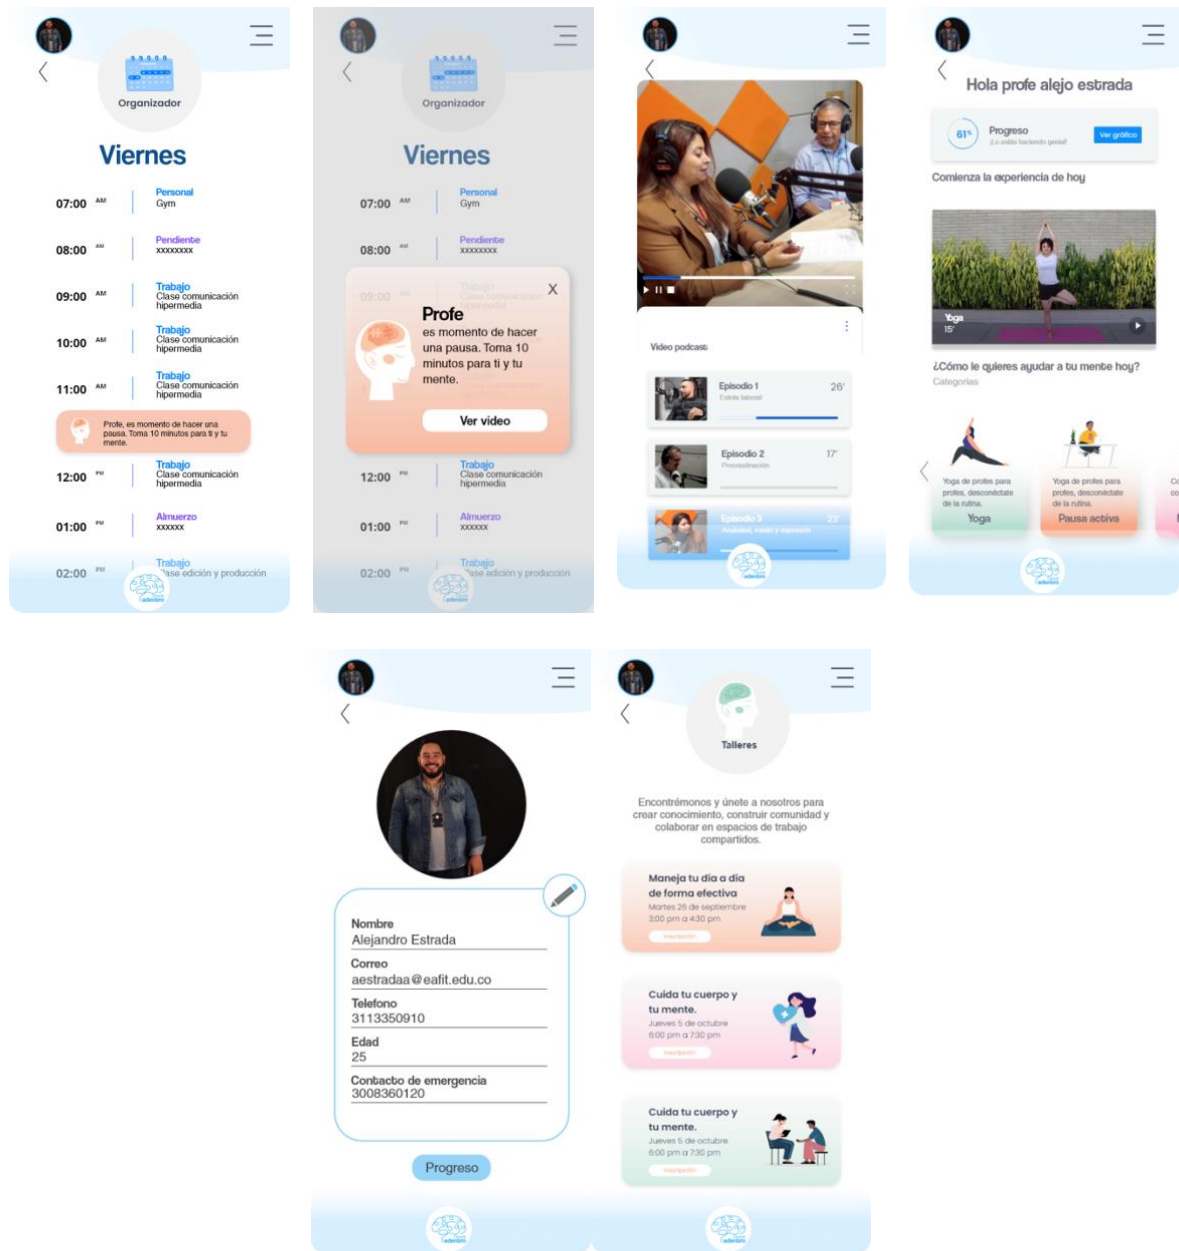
Organizador

Viernes

07:00 AM | Personal Gym
08:00 AM | Pendiente xxxxxxxx
09:00 AM | Trabajo Clase comunicación hipermedia
10:00 AM | Trabajo Clase comunicación hipermedia
11:00 AM | Trabajo Clase comunicación hipermedia

Profe, es momento de hacer una pausa. Toma 10 minutos para ti y tu mente.

12:00 PM | Trabajo Clase comunicación hipermedia
01:00 PM | Almuerzo xxxxxx
02:00 PM | Trabajo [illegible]ase edición y producción

Adentro

Organizador

Viernes

07:00 AM | Personal Gym
08:00 AM | Pendiente xxxxxxxx

X
Profe
es momento de hacer una pausa. Toma 10 minutos para ti y tu mente.
Ver video

12:00 PM | Trabajo Clase comunicación hipermedia
01:00 PM | Almuerzo xxxxxx
02:00 PM | Trabajo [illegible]ase edición y producción

Video podcast

Episodio 1 26'
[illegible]
Episodio 2 17'
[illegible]
Episodio 3 23'
Ansiedad, miedo y depresión

Hola profe alejo estrada

61% Progreso
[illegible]
Ver gráfico

Comienza la experiencia de hoy

Yoga
15'

¿Cómo le quieres ayudar a tu mente hoy?
Categorías

Yoga de profes para profes, desconéctate de la rutina.
Yoga

Yoga de profes para profes, desconéctate de la rutina.
Pausa activa

Nombre
Alejandro Estrada
Correo
aestradaa@eafit.edu.co
Telefono
3113350910
Edad
25
Contacto de emergencia
3008360120

Progreso

Talleres

Encontrémonos y únete a nosotros para crear conocimiento, construir comunidad y colaborar en espacios de trabajo compartidos.

Maneja tu día a día de forma efectiva
Martes 26 de septiembre
3:00 pm a 4:30 pm
Inscripción

Cuida tu cuerpo y tu mente.
Jueves 5 de octubre
6:00 pm a 7:30 pm
Inscripción

Cuida tu cuerpo y tu mente.
Jueves 5 de octubre
6:00 pm a 7:30 pm
Inscripción